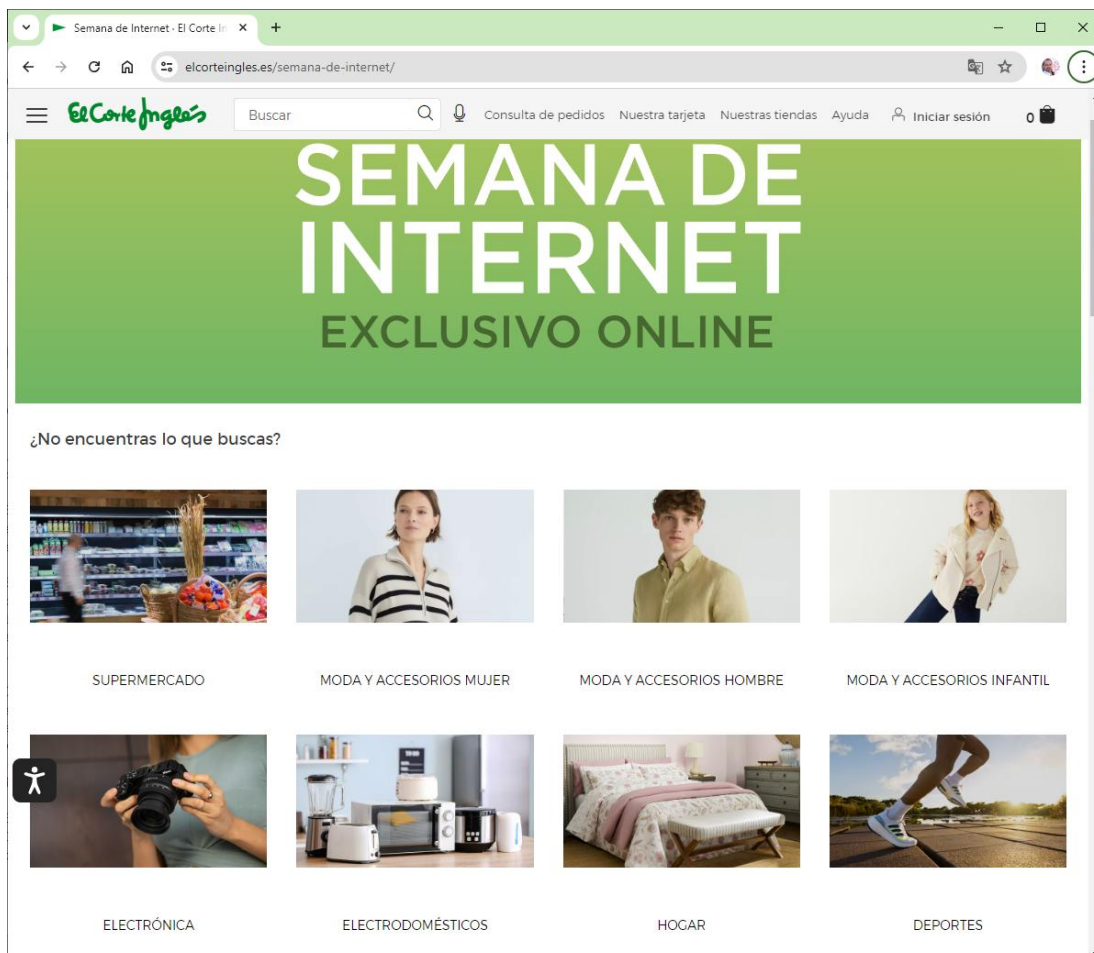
Semana de Internet - El Corte In ×
+
elcorteingles.es/semana-de-internet/

El Corte Inglés
Buscar
Consulta de pedidos Nuestra tarjeta Nuestras tiendas Ayuda Iniciar sesión 0

SEMANA DE INTERNET
EXCLUSIVO ONLINE

¿No encuentras lo que buscas?

SUPERMERCADO
MODA Y ACCESORIOS MUJER
MODA Y ACCESORIOS HOMBRE
MODA Y ACCESORIOS INFANTIL

ELECTRÓNICA
ELECTRODOMÉSTICOS
HOGAR
DEPORTES